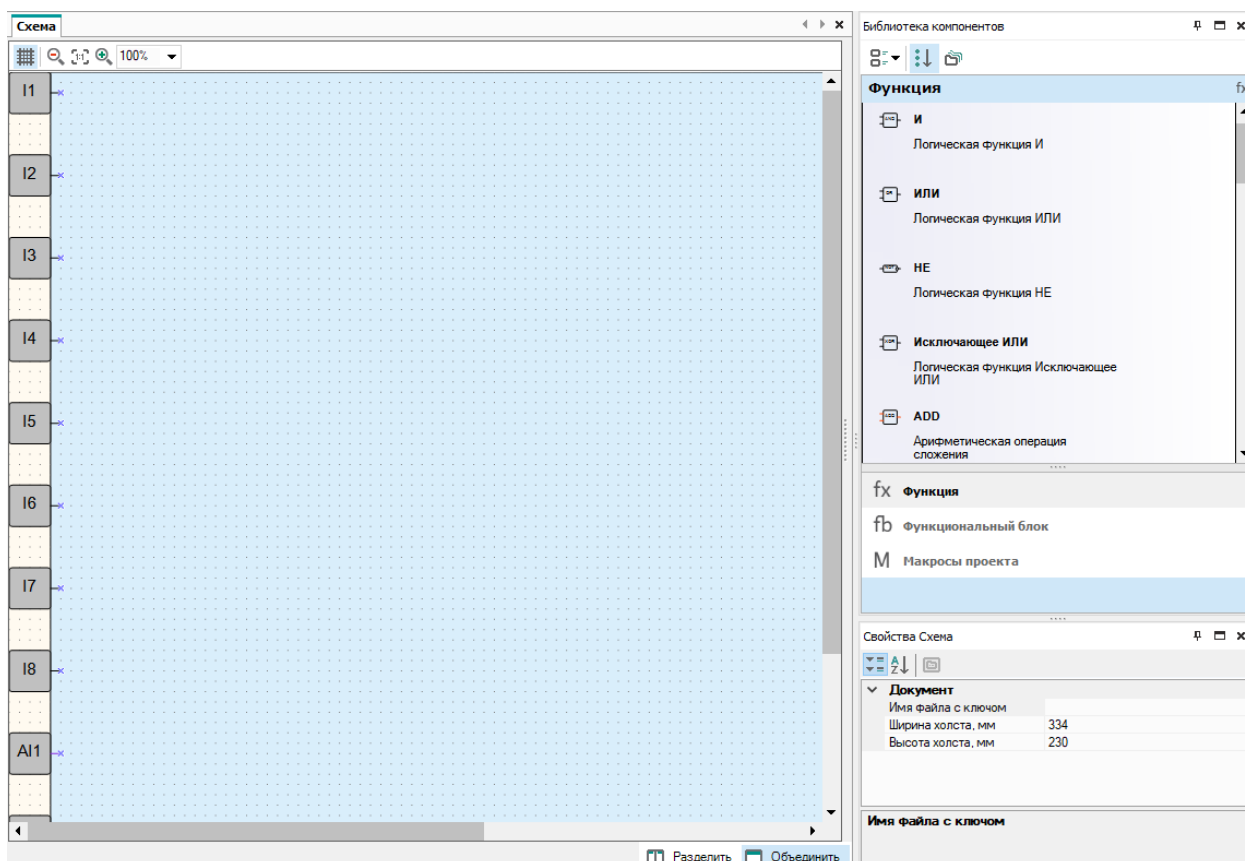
Схема

100%

I1

I2

I3

I4

I5

I6

I7

I8

AI1

Разделить Объединить

Библиотека компонентов

Функция

И
Логическая функция И

ИЛИ
Логическая функция ИЛИ

НЕ
Логическая функция НЕ

Исключающее ИЛИ
Логическая функция Исключающее ИЛИ

ADD
Арифметическая операция сложения

fx Функция

fb Функциональный блок

M Макросы проекта

Свойства Схема

| Документ | |
|---|---|
| Имя файла с ключом | |
| Ширина холста, мм | 334 |
| Высота холста, мм | 230 |

Имя файла с ключом